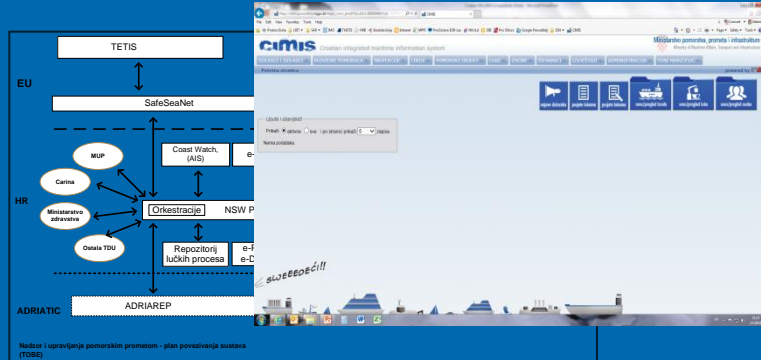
TETIS

EU

SafeSeaNet

MUP

Carina

HR

Ministarstvo zdravstva

Ostala TDU

Coast Watch, (AIS)

e-

Orkestracije

NSW P

Repozitorij lučkih procesa

e-
e-D

ADRIATIC

ADRIAREP

Nadzor i upravljanje pomorskim prometom - plan povezivanja sustava (TOBE)

File Edit View Favorites Tools Help

CIMIS Croatian integrated maritime information system

Ministarstvo pomorstva, prometa i infrastrukture

Početna stranica

Upute i obavijesti

Prikaži ○ aktivno ○ sve ○ po stranici prikaži 5 zapisa

Nema podataka

SLIJEDEĆI!!